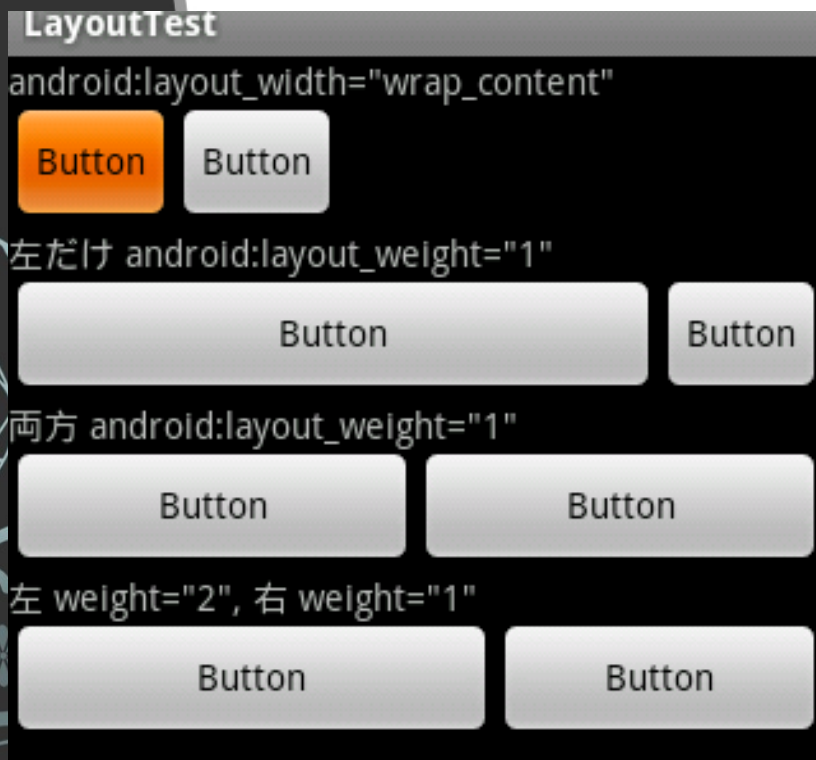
LayoutTest

android:layout_width="wrap_content"

Button Button

左だけ android:layout_weight="1"

Button Button

両方 android:layout_weight="1"

Button Button

左 weight="2", 右 weight="1"

Button Button